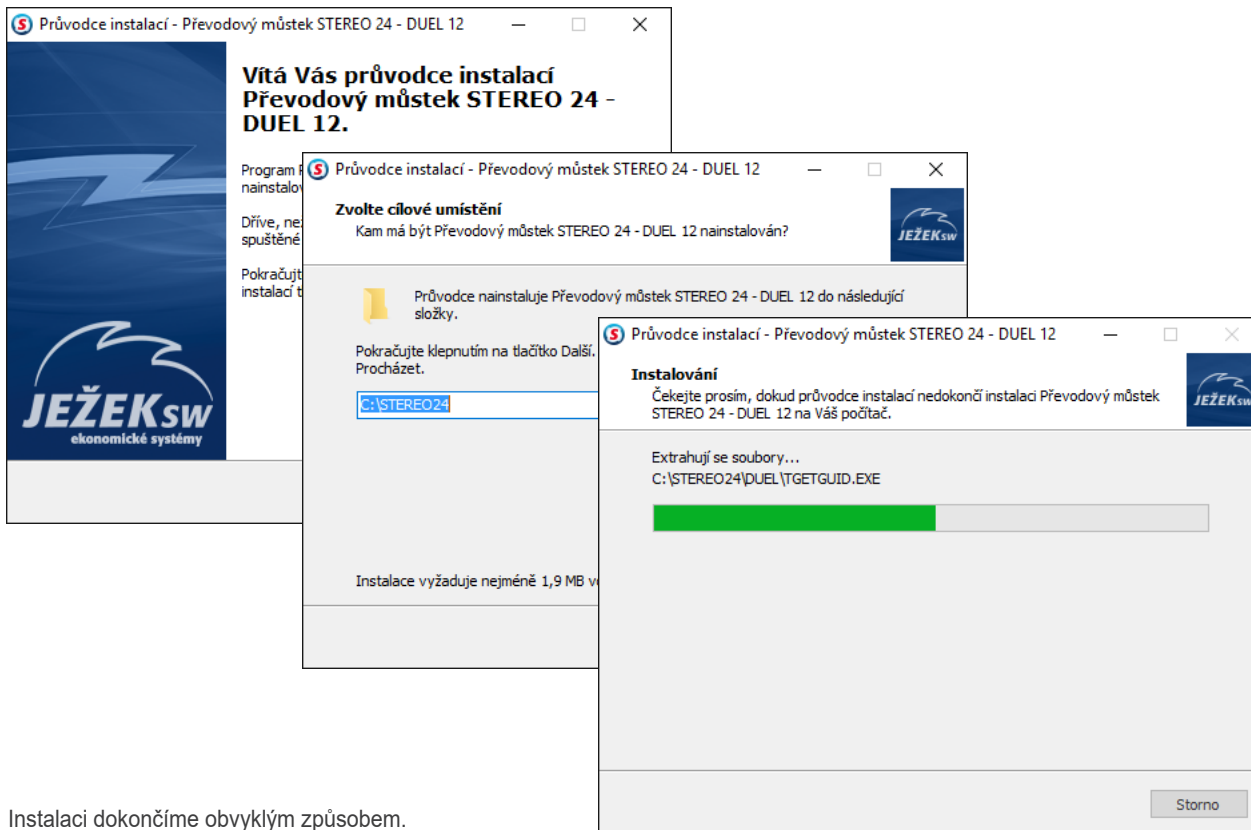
Průvodce instalací - Převodový můstek STEREO 24 - DUEL 12

Vítá Vás průvodce instalací Převodový můstek STEREO 24 - DUEL 12.

Program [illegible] nainstalov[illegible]

Dříve, ne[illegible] spuštěné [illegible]

Pokračujt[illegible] instalací t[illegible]

JEŽEKsw
ekonomické systémy

Průvodce instalací - Převodový můstek STEREO 24 - DUEL 12

Zvolte cílové umístění
Kam má být Převodový můstek STEREO 24 - DUEL 12 nainstalován?

JEŽEKsw

Průvodce nainstaluje Převodový můstek STEREO 24 - DUEL 12 do následující složky.

Pokračujte klepnutím na tlačítko Další. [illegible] Procházet.

C:\STEREO24

Instalace vyžaduje nejméně 1,9 MB v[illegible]

Průvodce instalací - Převodový můstek STEREO 24 - DUEL 12

Instalování
Čekejte prosím, dokud průvodce instalací nedokončí instalaci Převodový můstek STEREO 24 - DUEL 12 na Váš počítač.

JEŽEKsw

Extrahují se soubory...
C:\STEREO24\DUEL\TGETGUID.EXE

Storno

Instalaci dokončíme obvyklým způsobem.